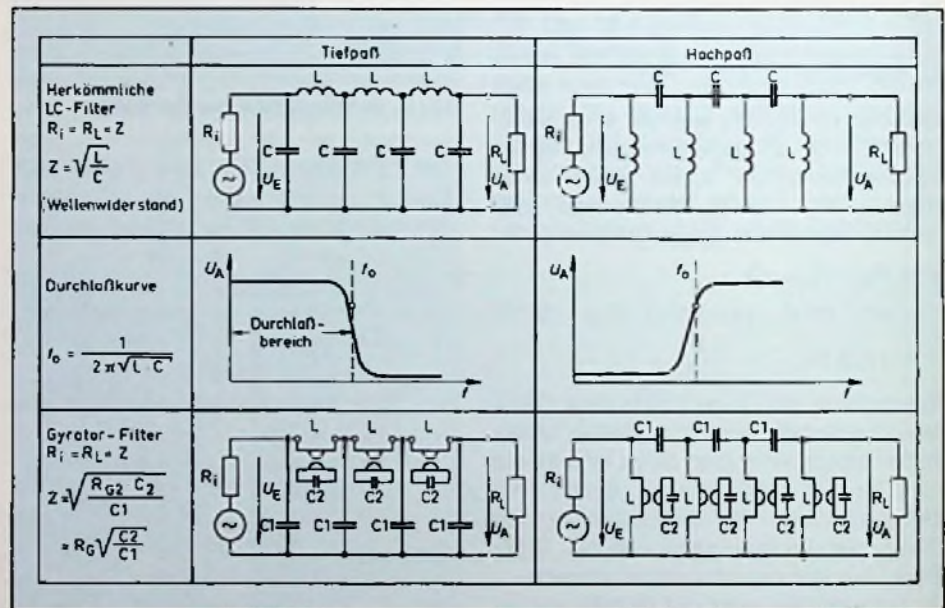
|  | Tiefpaß | Hochpaß |
|---|---|---|
| Herkömmliche LC-Filter $R_i = R_L = Z$ $Z = \sqrt{\frac{L}{C}}$ (Wellenwiderstand) | L L L $R_i$ C C C C $U_E$ $R_L$ $U_A$ | C C C $R_i$ L L L L $U_E$ $R_L$ $U_A$ |
| Durchlaßkurve $f_o = \frac{1}{2\pi\sqrt{L \cdot C}}$ | $U_A$ $f_o$ Durchlaß-bereich $f$ | $U_A$ $f_o$ $f$ |
| Gyrator-Filter $R_i = R_L = Z$ $Z = \sqrt{\frac{R_{G2} \cdot C_2}{C1}}$ $= R_G\sqrt{\frac{C2}{C1}}$ | L L L $R_i$ $U_E$ C2 C2 C2 C1 C1 C1 C1 $R_L$ $U_A$ | C1 C1 C1 $R_i$ $U_E$ L C2 L C2 L C2 L C2 $R_L$ $U_A$ |